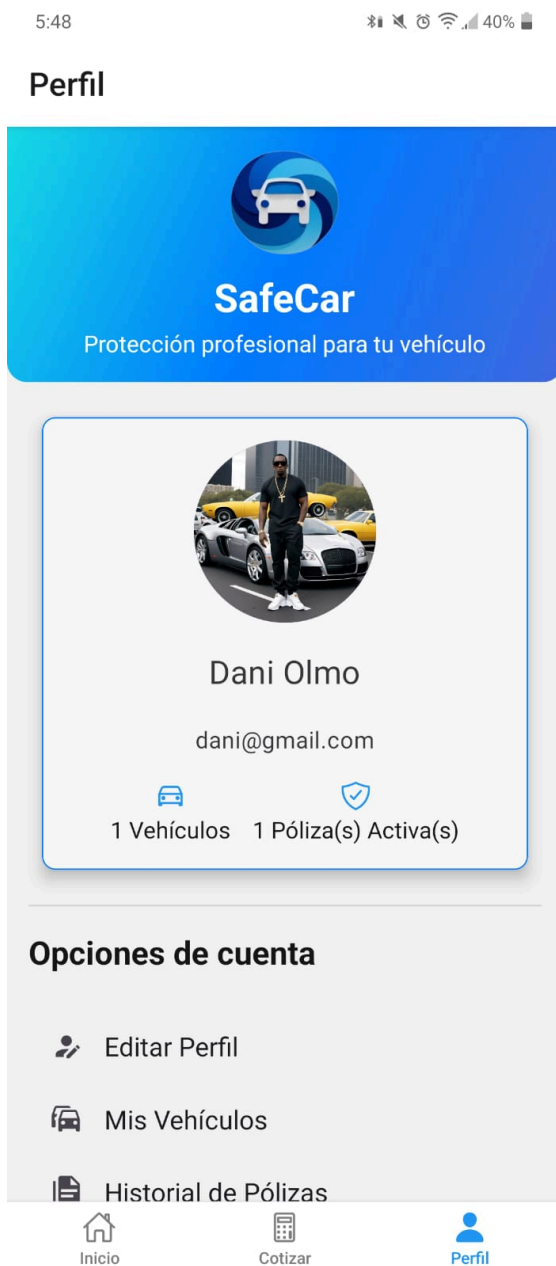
5:48

40%

Perfil

SafeCar

Protección profesional para tu vehículo

Dani Olmo

dani@gmail.com

1 Vehículos 1 Póliza(s) Activa(s)

Opciones de cuenta

Editar Perfil

Mis Vehículos

Historial de Pólizas

Inicio Cotizar Perfil